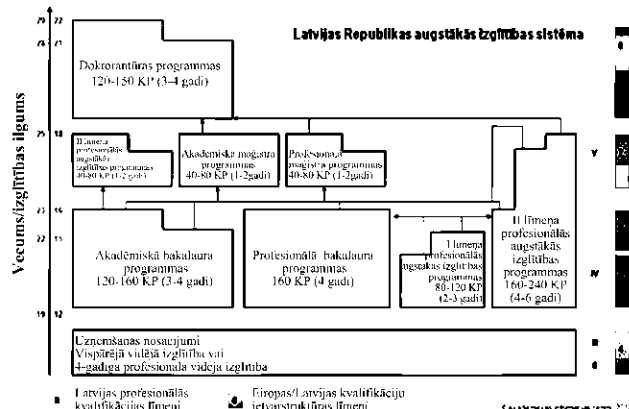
Latvijas Republikas augstākās izglītības sistēma

Vecums/izglītības ilgums

29 22
26 21
25 18
23 16
22 15
19 12

Doktorantūras programmas 120-150 KP (3-4 gadi)

II līmeņa profesionālās augstākās izglītības programmas 40-80 KP (1-2 gadi)

Akadēmiskā maģistra programmas 40-80 KP (1-2gadi)

Profesionālā maģistra programmas 40-80 KP (1-2gadi)

Akadēmiskā bakalaura programmas 120-160 KP (3-4 gadi)

Profesionālā bakalaura programmas 160 KP (4 gadi)

I līmeņa profesionālās augstākās izglītības programmas 80-120 KP (2-3 gadi)

II līmeņa profesionālās augstākās izglītības programmas 160-240 KP (4-6 gadi)

V

IV

Uzņemšanas noteikumi
Vispārējā vidējā izglītība vai
4-gadīga profesionālā vidējā izglītība

Latvijas profesionālās kvalifikācijas līmeņi

Eiropas/Latvijas kvalifikāciju ietvarstruktūras līmeņi

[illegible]